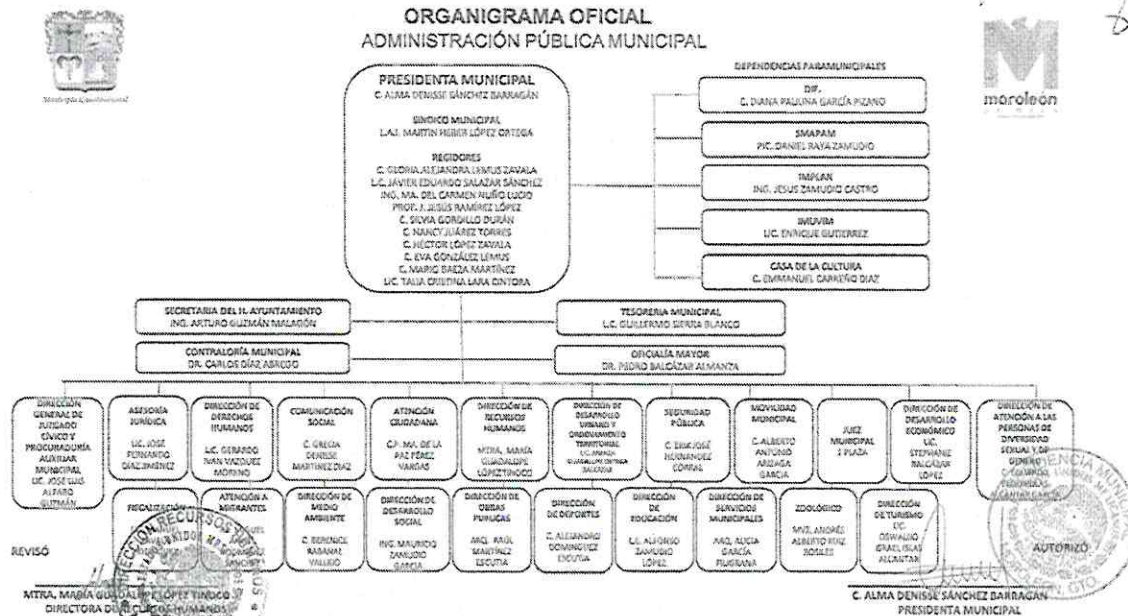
Municipio Constitucional

ORGANIGRAMA OFICIAL
ADMINISTRACIÓN PÚBLICA MUNICIPAL

moroleón

PRESIDENTA MUNICIPAL
C. ALMA DENISSE SÁNCHEZ BARRAGÁN

SINDICO MUNICIPAL
L.A.I. MARTIN HEBER LÓPEZ ORTEGA

REGIDORES
C. GLORIA ALEJANDRA LEMUS ZAVALA
LIC. JAVIER EDUARDO SALAZAR SÁNCHEZ
ING. MA. DEL CARMEN NUÑO LUCIO
PROF. J. JESÚS RAMÍREZ LÓPEZ
C. SILVIA GORDILLO DURÁN
C. NANCY JUÁREZ TORRES
C. HÉCTOR LÓPEZ ZAVALA
C. EVA GONZÁLEZ LEMUS
C. MARIO BAEZA MARTÍNEZ
LIC. TALIA CRISTINA LARA CINTORA

DEPENDENCIAS PARAMUNICIPALES

DIF
C. DIANA PAULINA GARCÍA PIZANO

SMAPAM
PIC. DANIEL RAYA ZAMUDIO

IMPLAN
ING. JESUS ZAMUDIO CASTRO

IMUVIM
LIC. ENRIQUE GUTIERREZ

CASA DE LA CULTURA
C. EMMANUEL CARREÑO DIAZ

SECRETARIA DEL H. AYUNTAMIENTO
ING. ARTURO GUZMÁN MALAGÓN

TESORERIA MUNICIPAL
L.C. GUILLERMO SIERRA BLANCO

CONTRALORÍA MUNICIPAL
DR. CARLOS DÍAZ ABREGO

OFICIALÍA MAYOR
DR. PEDRO BALDÁZAR ALMANTA

DIRECCION GENERAL DE JUZGADO CÍVICO Y PROCURADURÍA AUXILIAR MUNICIPAL
LIC. JOSE LUIS ALFARO GUZMÁN

ASESORÍA JURÍDICA
LIC. JOSÉ FERNANDO DIAZ JIMÉNEZ

DIRECCIÓN DE DERECHOS HUMANOS
LIC. GERARDO IVAN VAZQUEZ MORENO

COMUNICACIÓN SOCIAL
C. GRECIA DENISSE MARTINEZ DIAZ

ATENCIÓN CIUDADANA
C.P. MA. DE LA PAZ PÉREZ VARGAS

DIRECCIÓN DE RECURSOS HUMANOS
MTRA. MARÍA GUADALUPE LÓPEZ TINOCO

DIRECCIÓN DE DESARROLLO URBANO Y ORDENAMIENTO TERRITORIAL
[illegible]

SEGURIDAD PÚBLICA
C. ERIK JOSÉ HERNANDEZ CORRAL

MOVILIDAD MUNICIPAL
C. ALBERTO ANTONIO ARIZAGA GARCIA

JUEZ MUNICIPAL 1 PLAZA

DIRECCIÓN DE DESARROLLO ECONÓMICO
LIC. STEPHANIE BALCÁZAR LÓPEZ

DIRECCIÓN DE ATENCIÓN A LAS PERSONAS DE DIVERSIDAD SEXUAL Y DE GÉNERO
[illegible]

FISCALIZACIÓN
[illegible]

ATENCIÓN A MIGRANTES
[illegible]

DIRECCIÓN DE MEDIO AMBIENTE
C. BERENICE RABANAL VALLEJO

DIRECCIÓN DE DESARROLLO SOCIAL
ING. MAURICIO ZAMUDIO GARCIA

DIRECCIÓN DE OBRAS PÚBLICAS
ARQ. RAÚL MARTÍNEZ ESCUTIA

DIRECCIÓN DE DEPORTES
C. ALEJANDRO DOMINGUEZ ESCUTIA

DIRECCIÓN DE EDUCACIÓN
L.E. ALFONSO ZAMUDIO LÓPEZ

DIRECCIÓN DE SERVICIOS MUNICIPALES
ARQ. ALICIA GARCÍA PEREGRINA

ZOOLÓGICO
MVZ. ANDRÉS ALBERTO RUIZ ROBLES

DIRECCIÓN DE TURISMO
LIC. OSWALDO ISRAEL ISLAS ALCANTAR

REVISÓ

DIRECCIÓN RECURSOS HUMANOS

MTRA. MARÍA GUADALUPE LÓPEZ TINOCO
DIRECTORA DE RECURSOS HUMANOS

AUTORIZÓ

PRESIDENCIA MUNICIPAL

C. ALMA DENISSE SÁNCHEZ BARRAGÁN
PRESIDENTA MUNICIPAL